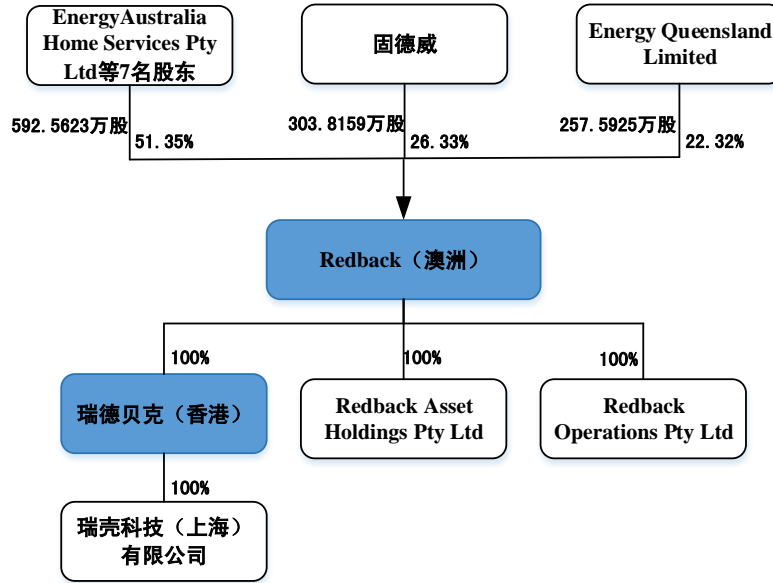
EnergyAustralia Home Services Pty Ltd等7名股东

固德威

Energy Queensland Limited

592.5623万股

51.35%

303.8159万股

26.33%

257.5925万股

22.32%

Redback（澳洲）

100%

100%

100%

瑞德贝克（香港）

Redback Asset Holdings Pty Ltd

Redback Operations Pty Ltd

100%

瑞壳科技（上海）有限公司